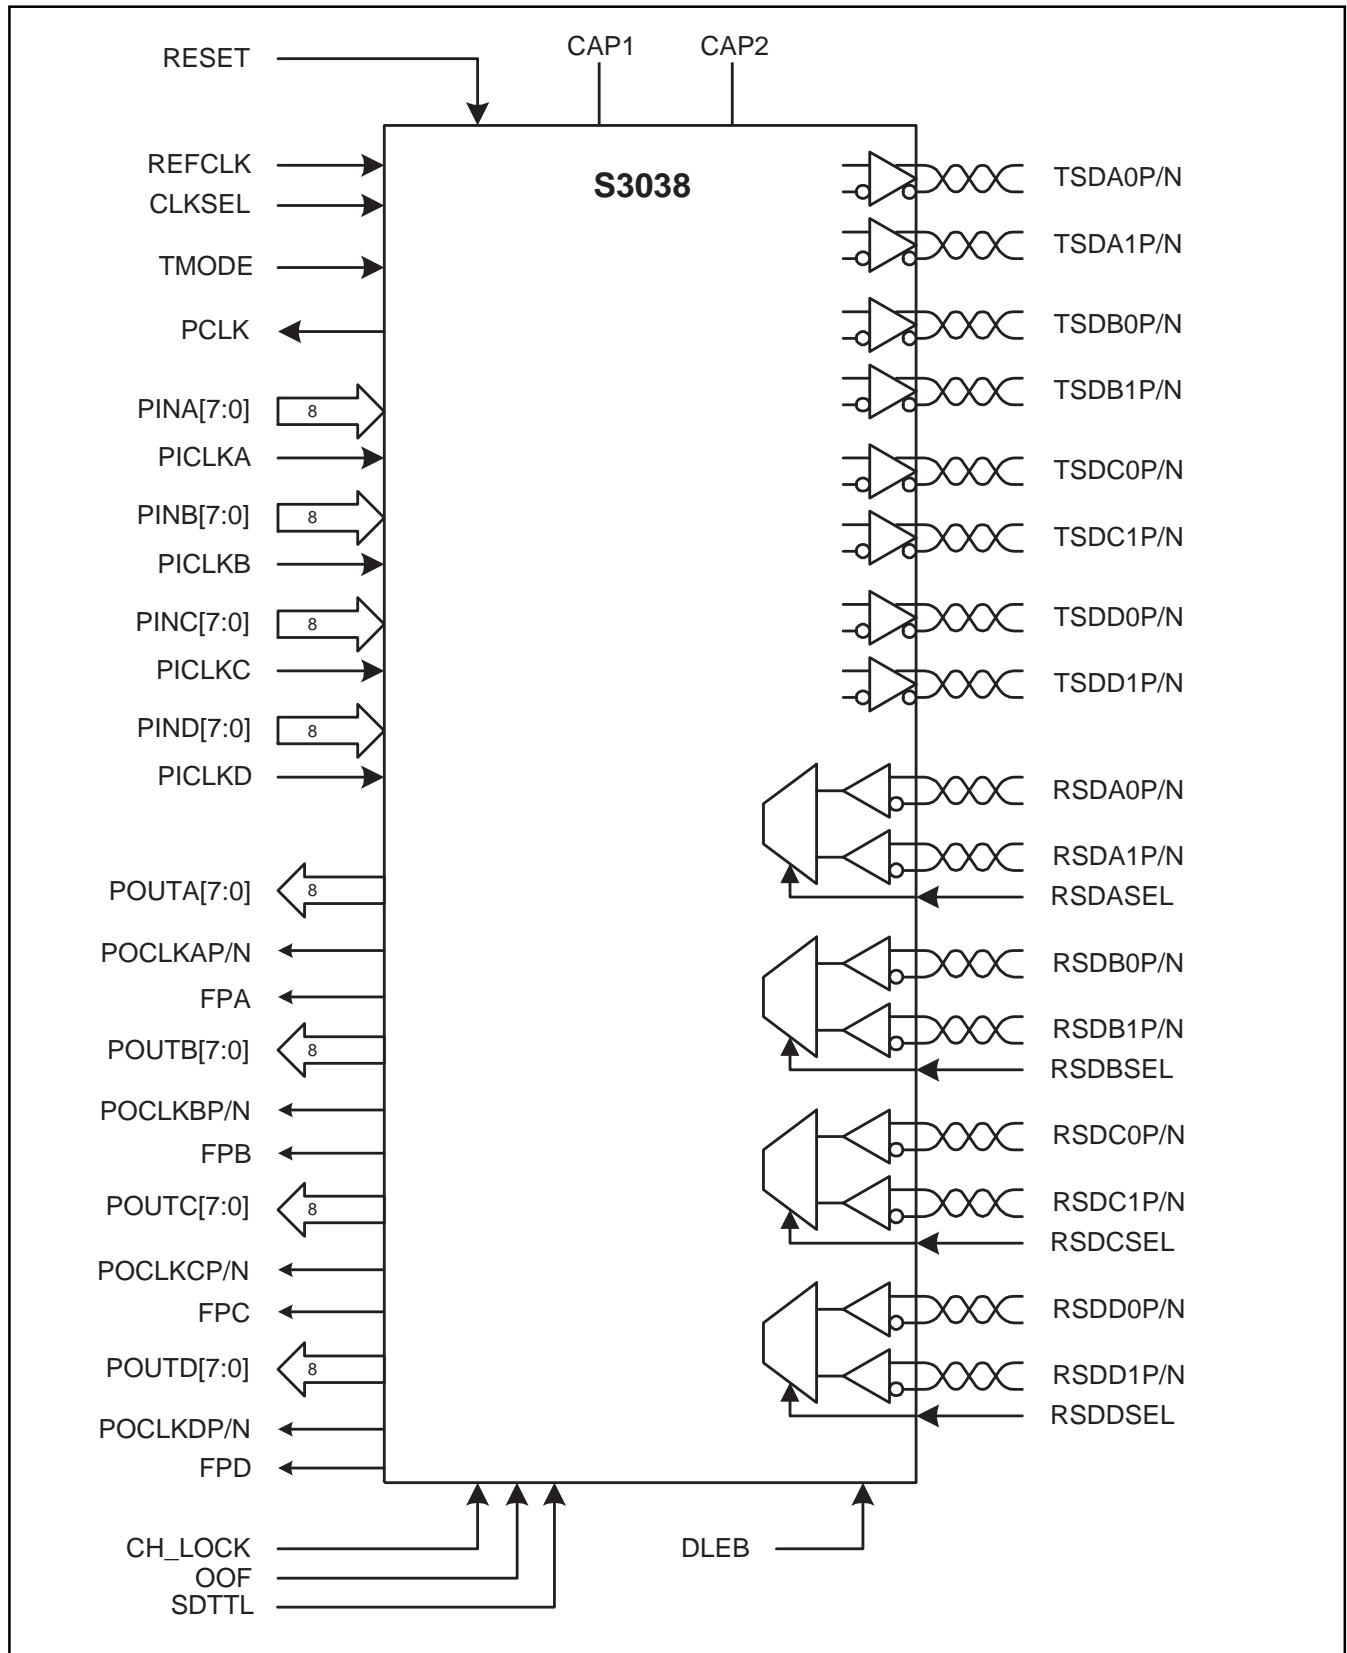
RESET
CAP1
CAP2
REFCLK
CLKSEL
TMODE
PCLK
PINA[7:0]
8
PICLKA
PINB[7:0]
8
PICLKB
PINC[7:0]
8
PICLKC
PIND[7:0]
8
PICLKD
POUTA[7:0]
8
POCLKAP/N
FPA
POUTB[7:0]
8
POCLKBP/N
FPB
POUTC[7:0]
8
POCLKCP/N
FPC
POUTD[7:0]
8
POCLKDP/N
FPD
S3038
TSDA0P/N
TSDA1P/N
TSDB0P/N
TSDB1P/N
TSDC0P/N
TSDC1P/N
TSDD0P/N
TSDD1P/N
RSDA0P/N
RSDA1P/N
RSDASEL
RSDB0P/N
RSDB1P/N
RSDBSEL
RSDC0P/N
RSDC1P/N
RSDCSEL
RSDD0P/N
RSDD1P/N
RSDDSEL
CH_LOCK
OOF
SDTTL
DLEB